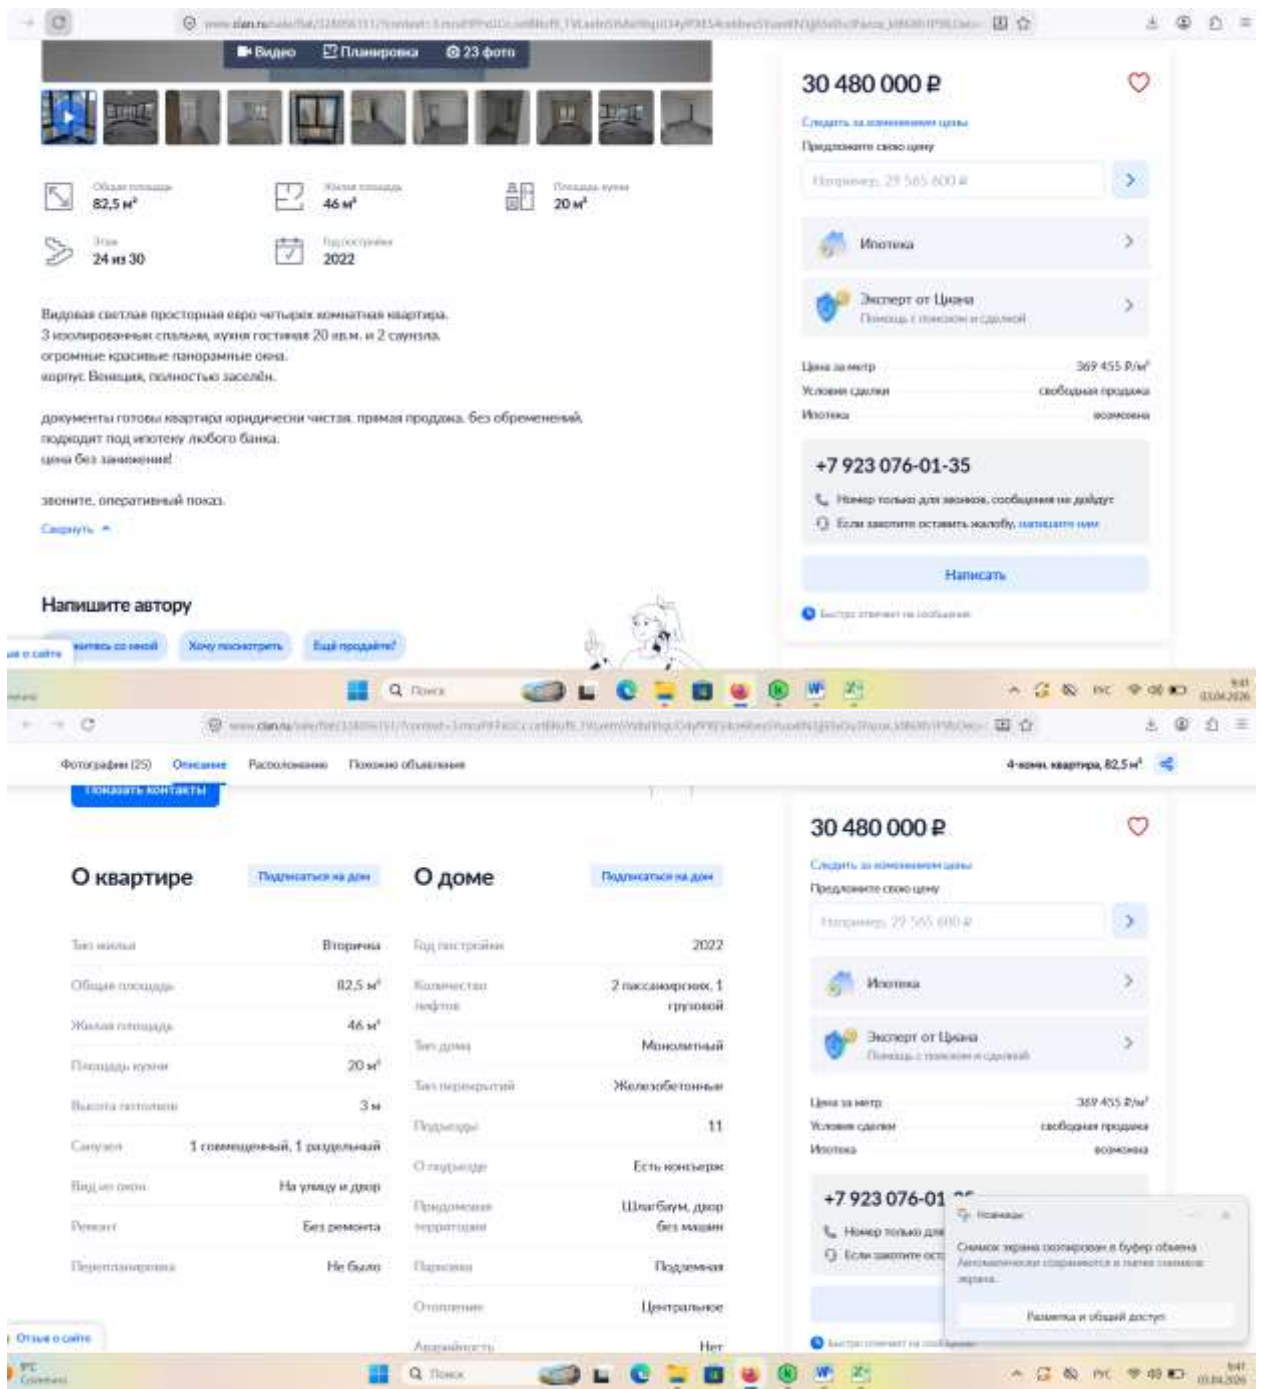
www.cian.ru/sale/flat/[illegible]

Видео Планировка 23 фото

Общая площадь 82,5 м²
Жилая площадь 46 м²
Площадь кухни 20 м²
Этаж 24 из 30
Год постройки 2022

Видовая светлая просторная евро четырех комнатная квартира.
3 изолированных спальни, кухня гостиная 20 кв.м. и 2 санузла.
огромные красивые панорамные окна.
корпус Венеция, полностью заселён.

документы готовы квартира юридически чистая. прямая продажа. без обременений.
подходит под ипотеку любого банка.
цена без занижения!

звоните, оперативный показ.
Свернуть

Напишите автору
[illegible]язаться со мной Хочу посмотреть Ещё продаёте?

30 480 000 ₽
Следить за изменением цены
Предложите свою цену
Например, 29 565 600 ₽
Ипотека
Эксперт от Циана
Помощь с поиском и сделкой
Цена за метр 369 455 ₽/м²
Условия сделки свободная продажа
Ипотека возможна
+7 923 076-01-35
Номер только для звонков, сообщения не дойдут
Если захотите оставить жалобу, напишите нам
Написать
Быстро отвечает на сообщения

Поиск
РУС 9:41 03.04.2026

Фотографии (25) Описание Расположение Похожие объявления 4-комн. квартира, 82,5 м²
Показать контакты

О квартире Подписаться на дом
| | |
|---|---|
| Тип жилья | Вторичка |
| Общая площадь | 82,5 м² |
| Жилая площадь | 46 м² |
| Площадь кухни | 20 м² |
| Высота потолков | 3 м |
| Санузел | 1 совмещенный, 1 раздельный |
| Вид из окон | На улицу и двор |
| Ремонт | Без ремонта |
| Перепланировка | Не было |

О доме Подписаться на дом
| | |
|---|---|
| Год постройки | 2022 |
| Количество лифтов | 2 пассажирских, 1 грузовой |
| Тип дома | Монолитный |
| Тип перекрытий | Железобетонные |
| Подъезды | 11 |
| Отделка | Есть консьерж |
| Придомовая территория | Шлагбаум, двор без машин |
| Парковка | Подземная |
| Отопление | Центральное |
| Аварийность | Нет |

30 480 000 ₽
Следить за изменением цены
Предложите свою цену
Например, 29 565 600 ₽
Ипотека
Эксперт от Циана
Помощь с поиском и сделкой
Цена за метр 369 455 ₽/м²
Условия сделки свободная продажа
Ипотека возможна
+7 923 076-01-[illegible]
Номер только для
Если захотите ост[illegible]

Ножницы
Снимок экрана скопирован в буфер обмена
Автоматически сохраняется в папке снимков экрана.
Разметка и общий доступ

Отзыв о сайте
9°C
Поиск
РУС 9:41 03.04.2026